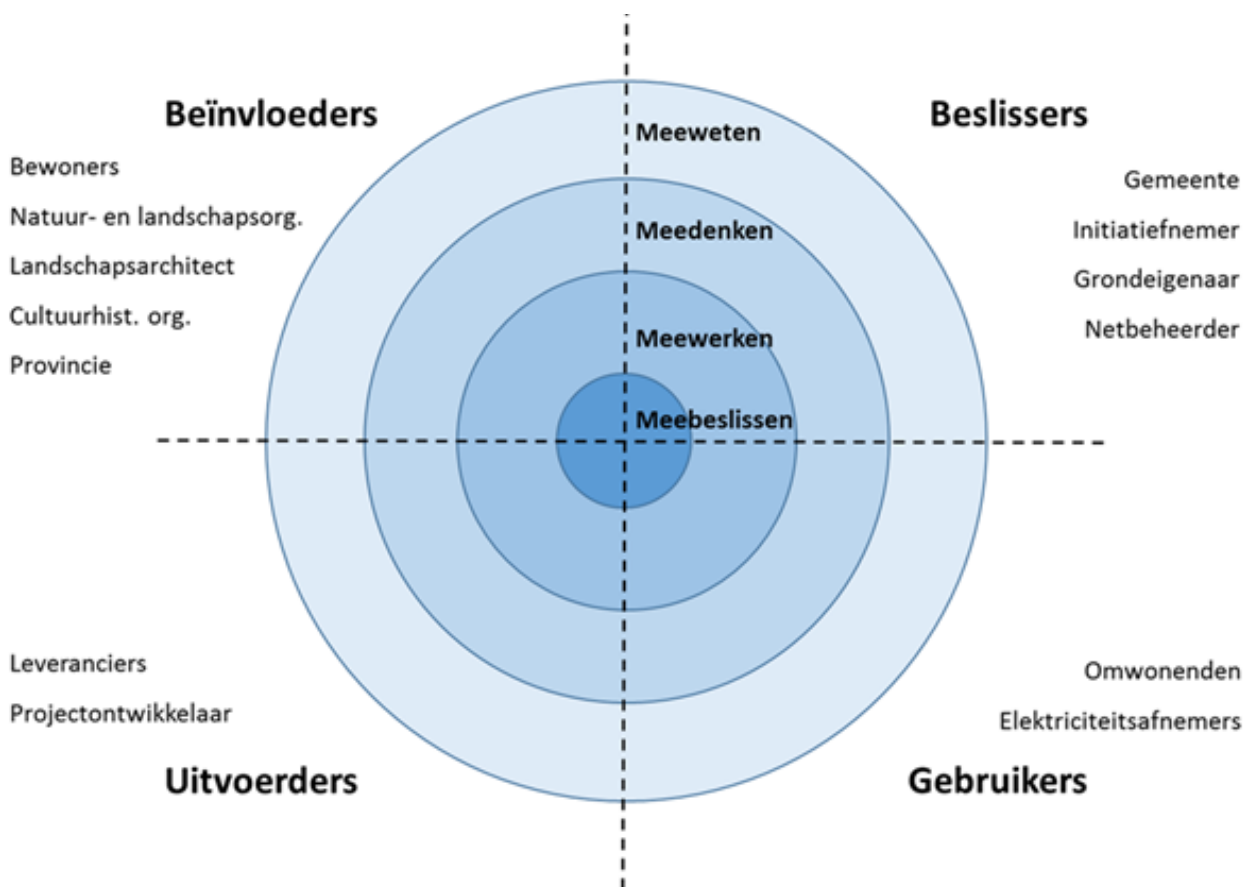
Beïnvloeders

Bewoners

Natuur- en landschapsorg.

Landschapsarchitect

Cultuurhist. org.

Provincie

Meeweten

Meedenken

Meewerken

Meebeslissen

Beslissers

Gemeente

Initiatiefnemer

Grondeigenaar

Netbeheerder

Leveranciers

Projectontwikkelaar

Uitvoerders

Omwonenden

Elektriciteitsafnemers

Gebruikers